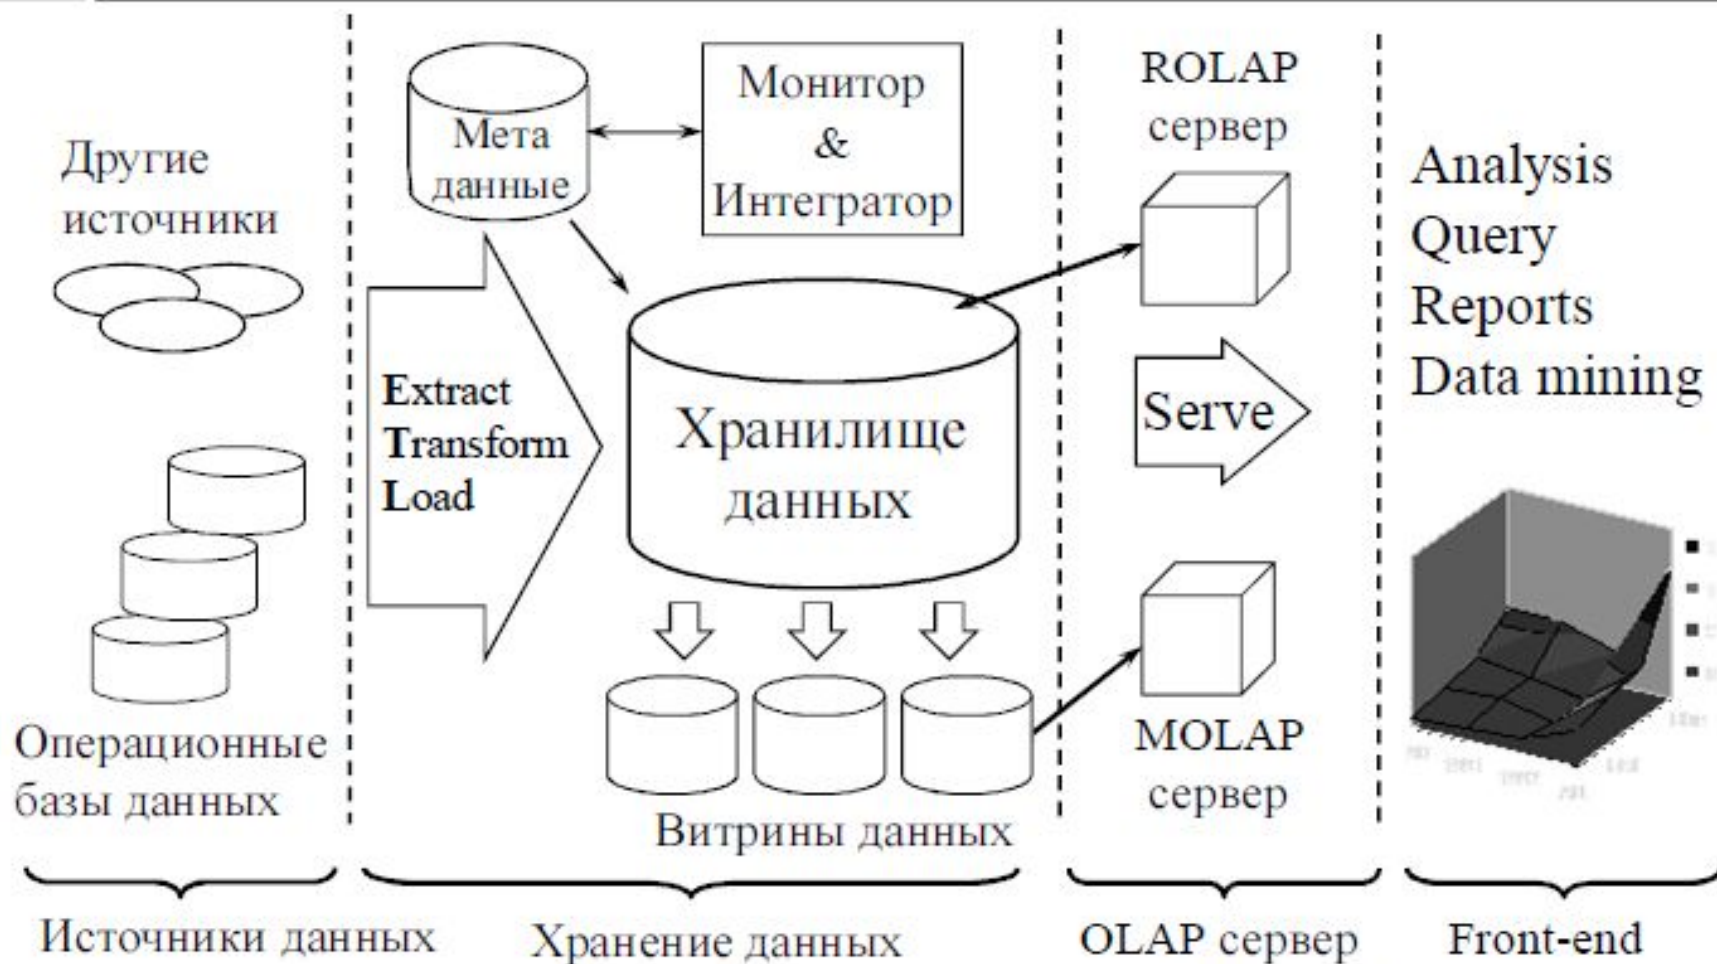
Другие источники

Операционные базы данных

Мета данные

Монитор & Интегратор

Extract Transform Load

Хранилище данных

Витрины данных

ROLAP сервер

Serve

MOLAP сервер

Analysis
Query
Reports
Data mining

Источники данных

Хранение данных

OLAP сервер

Front-end